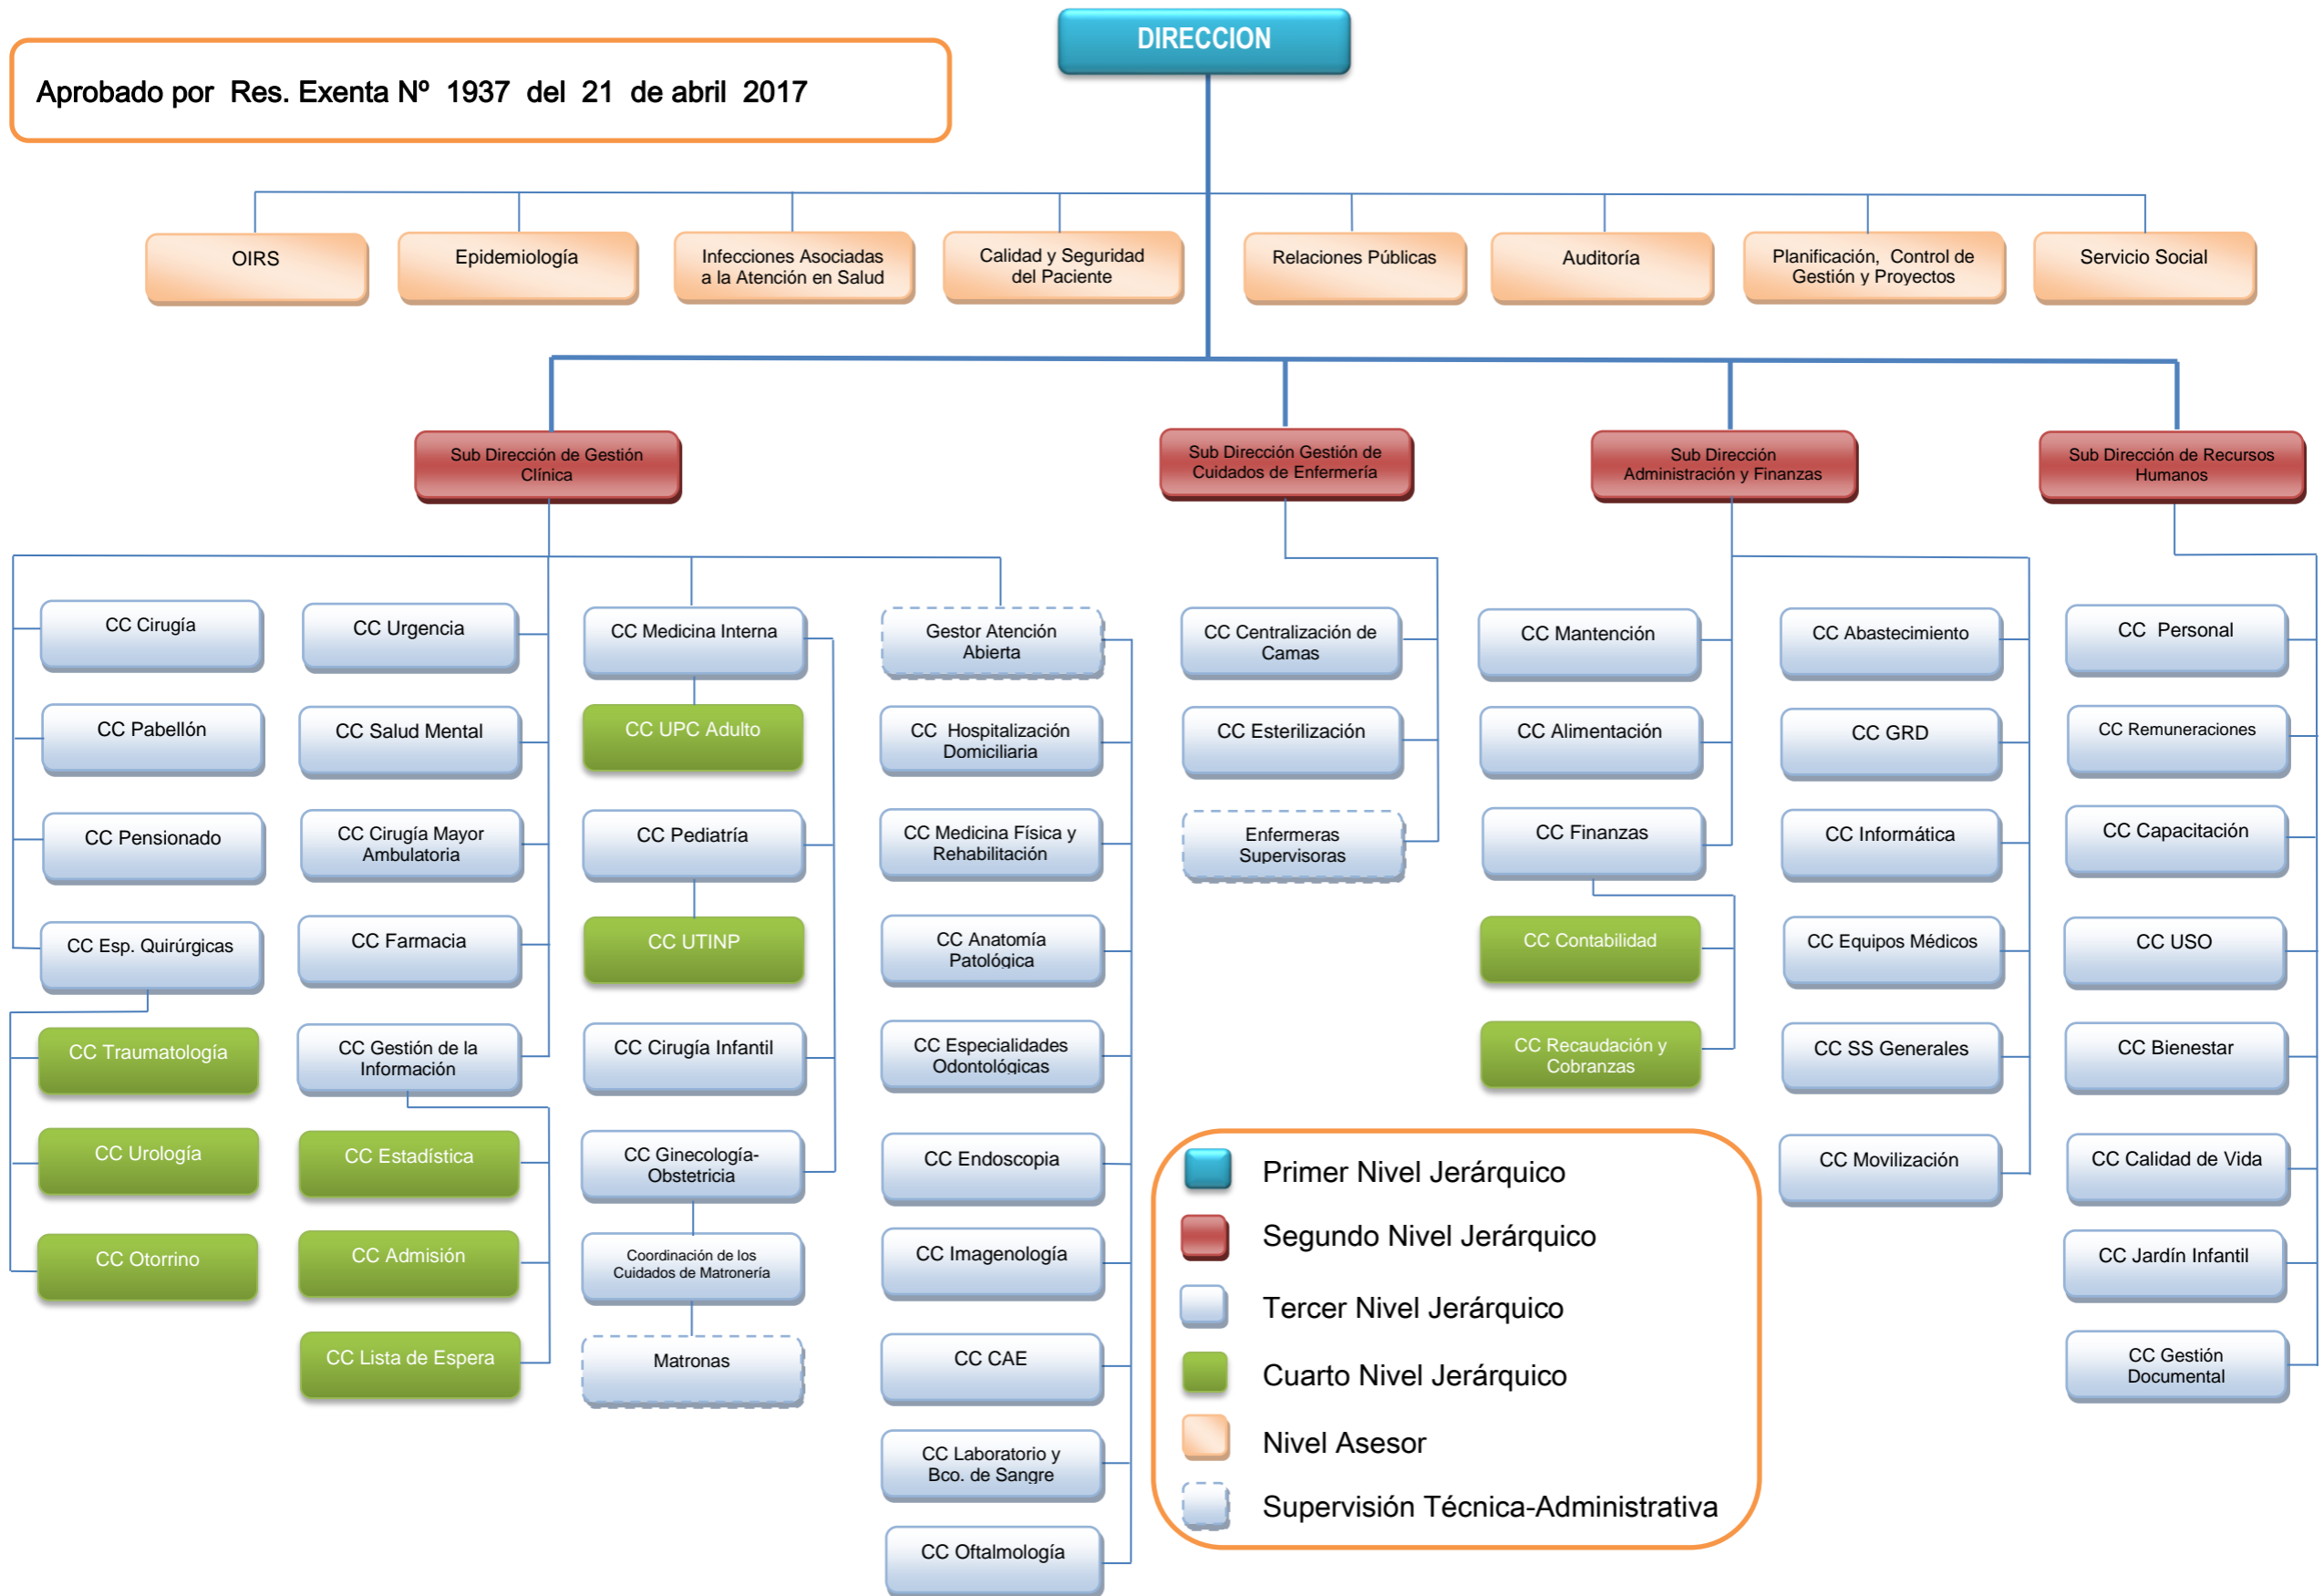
Aprobado por Res. Exenta Nº 1937 del 21 de abril 2017

DIRECCION

OIRS

Epidemiología

Infecciones Asociadas a la Atención en Salud

Calidad y Seguridad del Paciente

Relaciones Públicas

Auditoría

Planificación, Control de Gestión y Proyectos

Servicio Social

Sub Dirección de Gestión Clínica

Sub Dirección Gestión de Cuidados de Enfermería

Sub Dirección Administración y Finanzas

Sub Dirección de Recursos Humanos

CC Cirugía

CC Pabellón

CC Pensionado

CC Esp. Quirúrgicas

CC Traumatología

CC Urología

CC Otorrino

CC Urgencia

CC Salud Mental

CC Cirugía Mayor Ambulatoria

CC Farmacia

CC Gestión de la Información

CC Estadística

CC Admisión

CC Lista de Espera

CC Medicina Interna

CC UPC Adulto

CC Pediatría

CC UTINP

CC Cirugía Infantil

CC Ginecología-Obstetricia

Coordinación de los Cuidados de Matronería

Matronas

Gestor Atención Abierta

CC Hospitalización Domiciliaria

CC Medicina Física y Rehabilitación

CC Anatomía Patológica

CC Especialidades Odontológicas

CC Endoscopia

CC Imagenología

CC CAE

CC Laboratorio y Bco. de Sangre

CC Oftalmología

CC Centralización de Camas

CC Esterilización

Enfermeras Supervisoras

CC Mantención

CC Alimentación

CC Finanzas

CC Contabilidad

CC Recaudación y Cobranzas

CC Abastecimiento

CC GRD

CC Informática

CC Equipos Médicos

CC SS Generales

CC Movilización

CC Personal

CC Remuneraciones

CC Capacitación

CC USO

CC Bienestar

CC Calidad de Vida

CC Jardín Infantil

CC Gestión Documental

Primer Nivel Jerárquico

Segundo Nivel Jerárquico

Tercer Nivel Jerárquico

Cuarto Nivel Jerárquico

Nivel Asesor

Supervisión Técnica-Administrativa